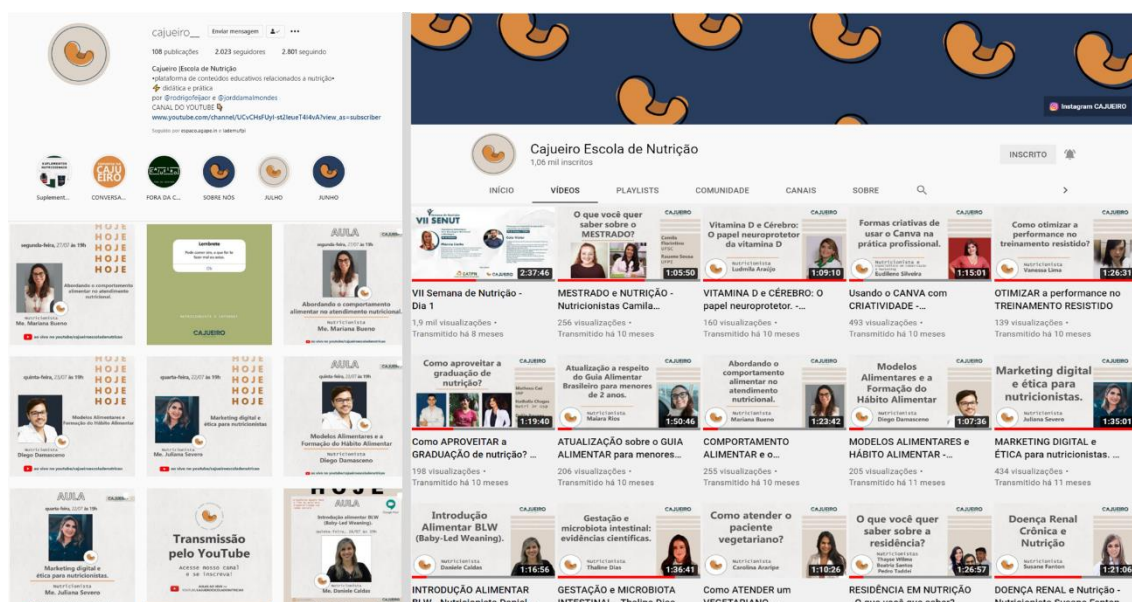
cajueiro__ Enviar mensagem ...

108 publicações 2.023 seguidores 2.801 seguindo

Cajueiro |Escola de Nutrição
•plataforma de conteúdos educativos relacionados a nutrição•
didática e prática
por @rodrigofeijaor e @jordanamelmondes
CANAL DO YOUTUBE
www.youtube.com/channel/UCvCHsFUyl-st2leueT4I4vA?view_as=subscriber

Suplement... CONVERSA... FORA DA C... SOBRE NÓS JULHO JUNHO

HOJE HOJE HOJE HOJE
segunda-feira, 27/07 às 19h
Abordando o comportamento alimentar no atendimento nutricional
Me. Mariana Bueno

Lembrete

CAJUEIRO

AULA
segunda-feira, 27/07 às 19h
Abordando o comportamento alimentar no atendimento nutricional
Nutricionista
Me. Mariana Bueno

HOJE HOJE HOJE
quinta-feira, 23/07 às 19h
Modelos Alimentares e a Formação do Hábito Alimentar
Nutricionista
Diego Damasceno

HOJE HOJE HOJE
quarta-feira, 22/07 às 19h
Marketing digital e ética para nutricionistas
Nutricionista
Me. Juliana Severo

AULA
Modelos Alimentares e a Formação do Hábito Alimentar
Nutricionista
Diego Damasceno

AULA
quarta-feira, 22/07 às 19h
Marketing digital e ética para nutricionistas.
Nutricionista
Me. Juliana Severo

Transmissão pelo YouTube
Acesse nosso canal e se inscreva!

HOJE
AULA
Introdução alimentar BLW (Baby-Led Weaning)
Nutricionista
Me. Daniele Caldas

Instagram CAJUEIRO

Cajueiro Escola de Nutrição
1,06 mil inscritos
INSCRITO

INÍCIO VÍDEOS PLAYLISTS COMUNIDADE CANAIS SOBRE

VII SENUT
2:37:46
VII Semana de Nutrição - Dia 1
1,9 mil visualizações • Transmitido há 8 meses

O que você quer saber sobre o MESTRADO?
1:05:50
MESTRADO e NUTRIÇÃO - Nutricionistas Camila...
256 visualizações • Transmitido há 10 meses

Vitamina D e Cérebro: O papel neuroprotetor da vitamina D
Nutricionista Ludmila Araújo
1:09:10
VITAMINA D e CÉREBRO: O papel neuroprotetor. -...
160 visualizações • Transmitido há 10 meses

Formas criativas de usar o Canva na prática profissional.
Nutricionista Eudilene Silveira
1:15:01
Usando o CANVA com CRIATIVIDADE -...
493 visualizações • Transmitido há 10 meses

Como otimizar a performance no treinamento resistido?
Nutricionista Vanessa Lima
1:26:31
OTIMIZAR a performance no TREINAMENTO RESISTIDO
139 visualizações • Transmitido há 10 meses

Como aproveitar a graduação de nutrição?
1:19:40
Como APROVEITAR a GRADUAÇÃO de nutrição? ...
198 visualizações • Transmitido há 10 meses

Atualização a respeito do Guia Alimentar Brasileiro para menores de 2 anos.
Nutricionista Maiara Rios
1:50:46
ATUALIZAÇÃO sobre o GUIA ALIMENTAR para menores...
206 visualizações • Transmitido há 10 meses

Abordando o comportamento alimentar no atendimento nutricional.
Nutricionista Mariana Bueno
1:23:42
COMPORTAMENTO ALIMENTAR e o...
255 visualizações • Transmitido há 10 meses

Modelos Alimentares e a Formação do Hábito Alimentar
Nutricionista Diego Damasceno
1:07:36
MODELOS ALIMENTARES e HÁBITO ALIMENTAR -...
205 visualizações • Transmitido há 11 meses

Marketing digital e ética para nutricionistas.
Nutricionista Juliana Severo
1:35:01
MARKETING DIGITAL e ÉTICA para nutricionistas. ...
434 visualizações • Transmitido há 11 meses

Introdução Alimentar BLW (Baby-Led Weaning).
Nutricionista Daniele Caldas
1:16:56
INTRODUÇÃO ALIMENTAR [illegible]

Gestação e microbiota intestinal: evidências científicas.
Nutricionista Thaline Dias
1:36:41
GESTAÇÃO e MICROBIOTA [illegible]

Como atender o paciente vegetariano?
Nutricionista Carolina Arantes
1:10:26
Como ATENDER um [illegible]

O que você quer saber sobre a residência?
Nutricionistas Thayse Wilma, Beatriz Santos, Pedro Taddei
1:26:57
RESIDÊNCIA EM NUTRIÇÃO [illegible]

Doença Renal Crônica e Nutrição
Nutricionista Susana Fantan
1:21:06
DOENÇA RENAL e Nutrição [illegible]

CAJUEIRO